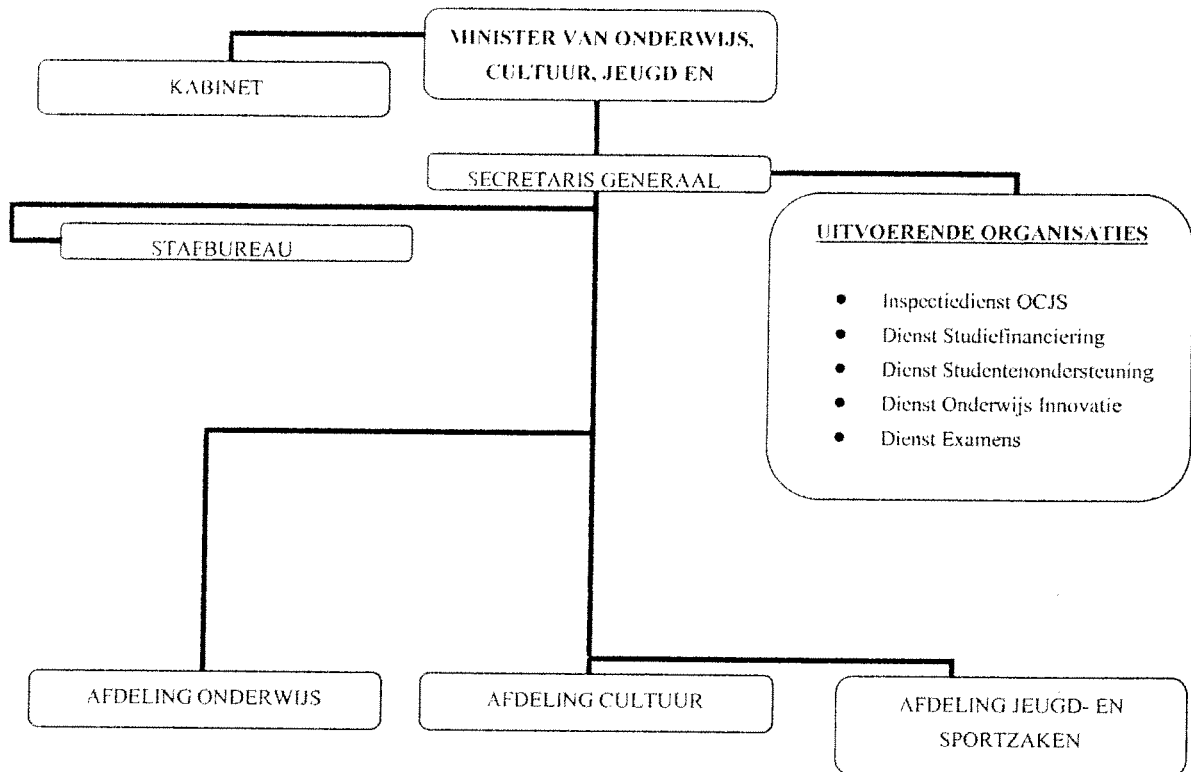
MINISTER VAN ONDERWIJS, CULTUUR, JEUGD EN

KABINET

SECRETARIS GENERAAL

STAFBUREAU

UITVOERENDE ORGANISATIES

- Inspectiedienst OCJS
- Dienst Studiefinanciering
- Dienst Studentenondersteuning
- Dienst Onderwijs Innovatie
- Dienst Examens

AFDELING ONDERWIJS

AFDELING CULTUUR

AFDELING JEUGD- EN SPORTZAKEN